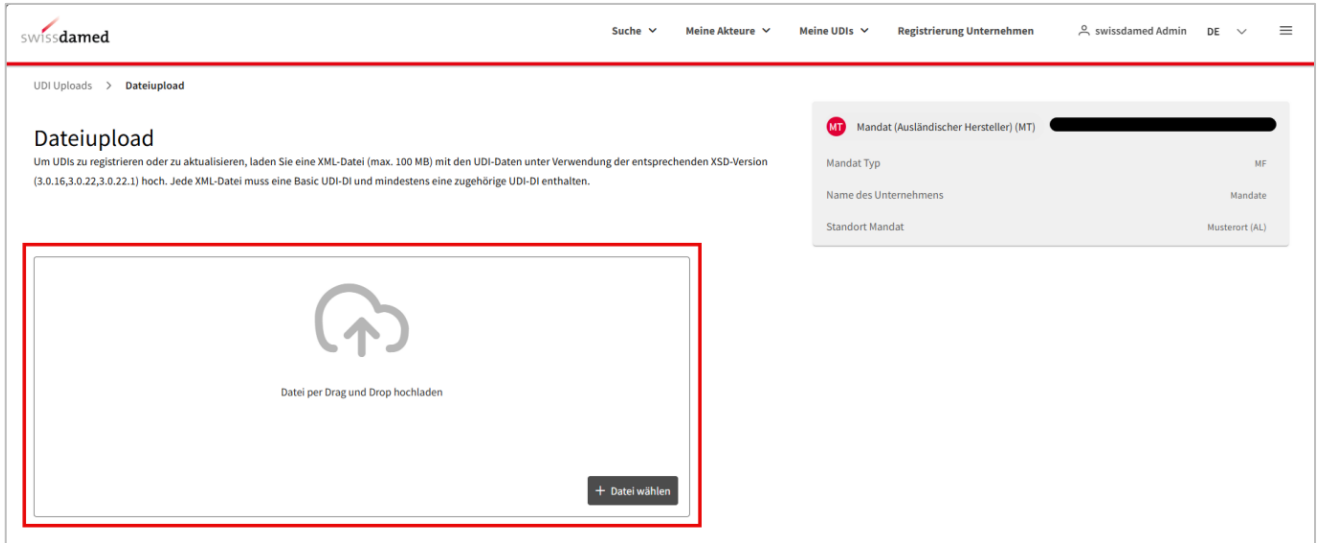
swissdamed

Suche Meine Akteure Meine UDIs Registrierung Unternehmen swissdamed Admin DE

UDI Uploads > Dateiupload

Dateiupload

Um UDIs zu registrieren oder zu aktualisieren, laden Sie eine XML-Datei (max. 100 MB) mit den UDI-Daten unter Verwendung der entsprechenden XSD-Version (3.0.16,3.0.22,3.0.22.1) hoch. Jede XML-Datei muss eine Basic UDI-DI und mindestens eine zugehörige UDI-DI enthalten.

Datei per Drag und Drop hochladen

+ Datei wählen

MT Mandat (Ausländischer Hersteller) (MT) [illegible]

| | |
|---|---|
| Mandat Typ | MF |
| Name des Unternehmens | Mandate |
| Standort Mandat | Musterort (AL) |